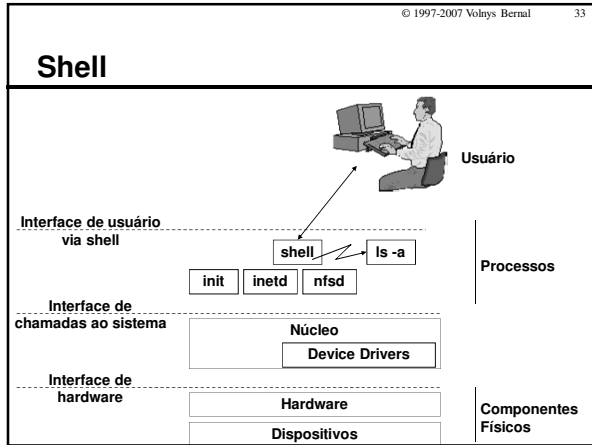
© 1997-2007 Volnys Bernal 33

Shell

Usuário

Interface de usuário via shell

shell

ls -a

init

inetd

nfsd

Processos

Interface de chamadas ao sistema

Núcleo

Device Drivers

Interface de hardware

Hardware

Dispositivos

Componentes Físicos